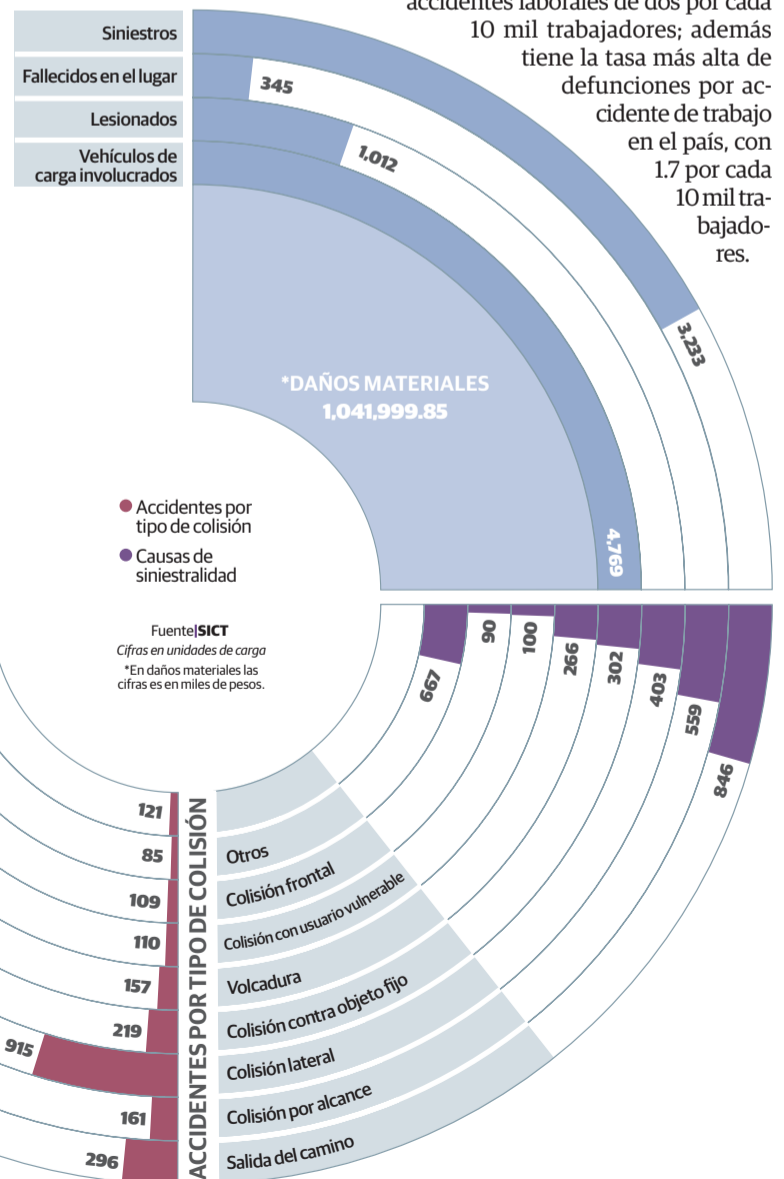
accidentes laborales de dos por cada 10 mil trabajadores; además tiene la tasa más alta de defunciones por accidente de trabajo en el país, con 1.7 por cada 10 mil trabajadores.

Siniestros
Fallecidos en el lugar
Lesionados
Vehículos de carga involucrados

345
1,012
3,233
4,769

*DAÑOS MATERIALES
1,041,999.85

Accidentes por tipo de colisión
Causas de siniestralidad

Fuente|SICT
Cifras en unidades de carga
*En daños materiales las cifras es en miles de pesos.

667
90
100
266
302
403
559
846

ACCIDENTES POR TIPO DE COLISIÓN

121
85 Otros
109 Colisión frontal
110 Colisión con usuario vulnerable
157 Volcadura
219 Colisión contra objeto fijo
915 Colisión lateral
161 Colisión por alcance
296 Salida del camino